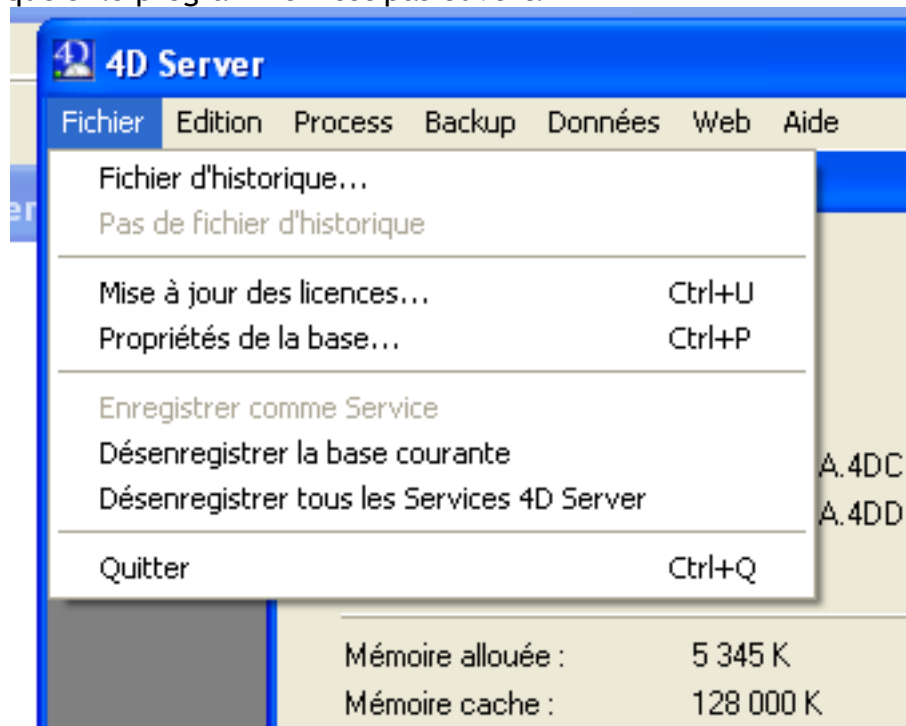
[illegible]

4D Server

Fichier Edition Process Backup Données Web Aide

Fichier d'historique...
Pas de fichier d'historique

Mise à jour des licences... Ctrl+U
Propriétés de la base... Ctrl+P

Enregistrer comme Service
Désenregistrer la base courante
Désenregistrer tous les Services 4D Server

Quitter Ctrl+Q

er

A.4DC
A.4DD

Mémoire allouée : 5 345 K
Mémoire cache : 128 000 K